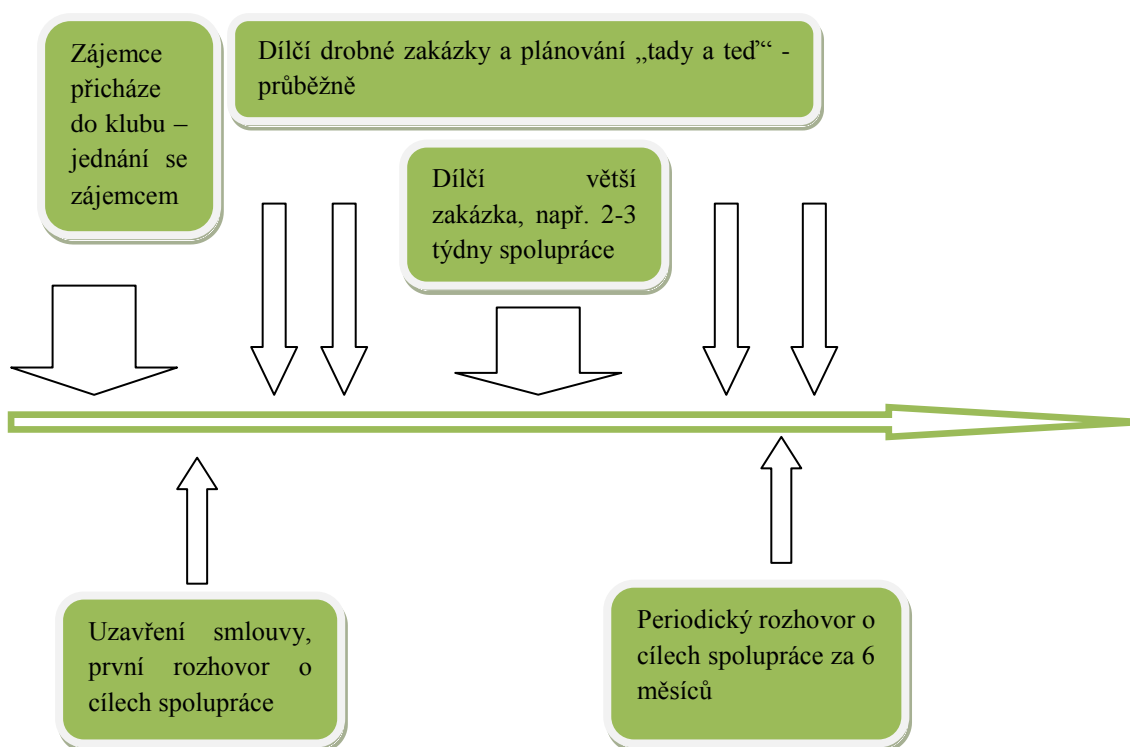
Zájemce přicháze do klubu – jednání se zájemcem

Dílčí drobné zakázky a plánování „tady a teď" - průběžně

Dílčí větší zakázka, např. 2-3 týdny spolupráce

Uzavření smlouvy, první rozhovor o cílech spolupráce

Periodický rozhovor o cílech spolupráce za 6 měsíců